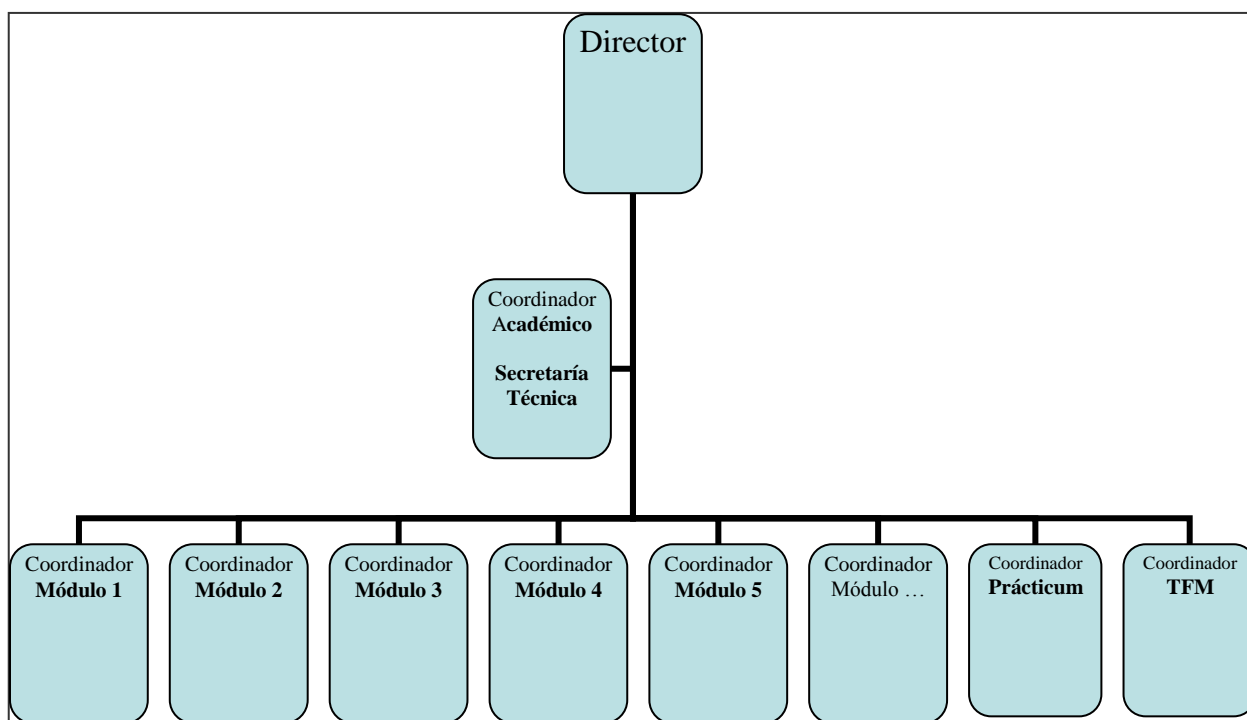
Director

Coordinador Académico

Secretaría Técnica

Coordinador Módulo 1

Coordinador Módulo 2

Coordinador Módulo 3

Coordinador Módulo 4

Coordinador Módulo 5

Coordinador Módulo …

Coordinador Prácticum

Coordinador TFM